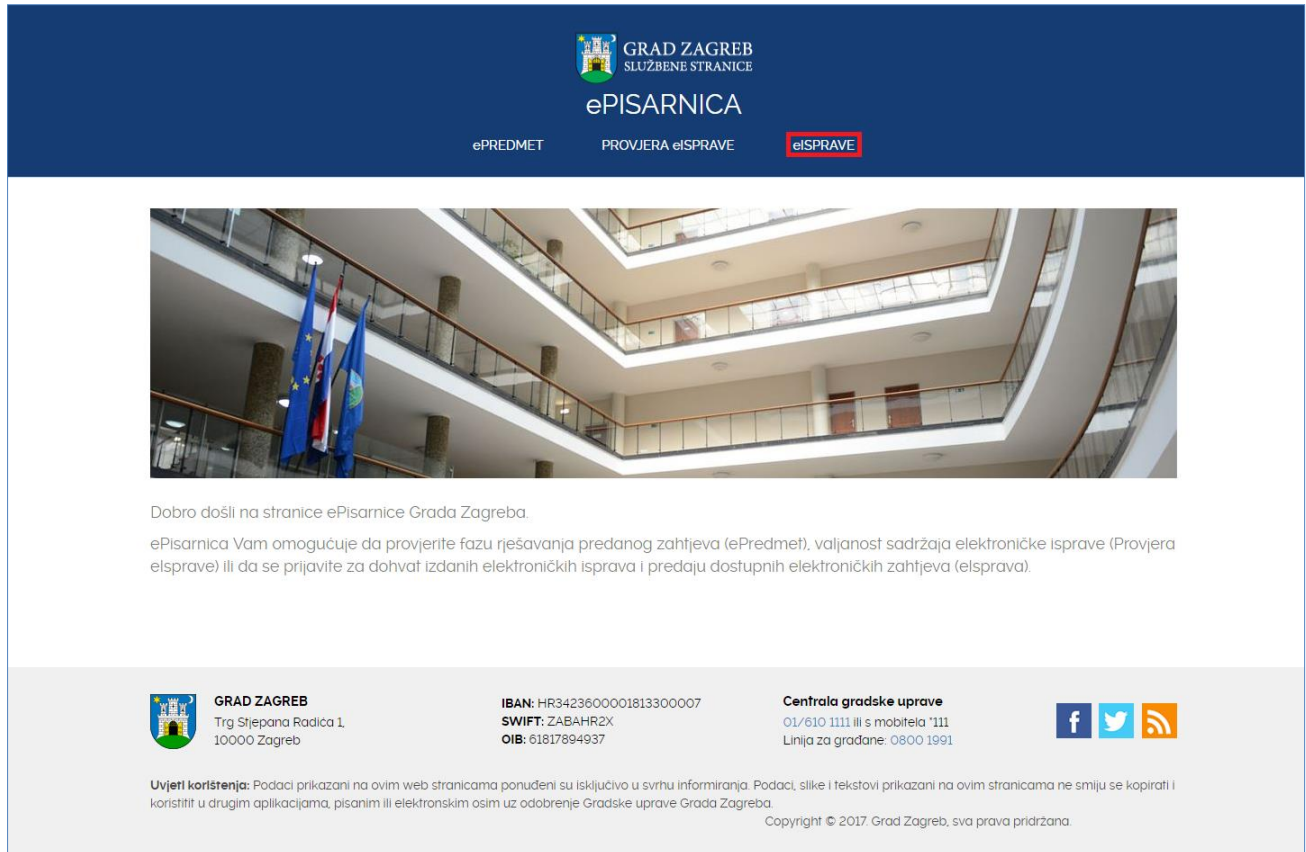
GRAD ZAGREB
SLUŽBENE STRANICE

ePISARNICA

ePREDMET PROVJERA eISPRAVE eISPRAVE

Dobro došli na stranice ePisarnice Grada Zagreba.

ePisarnica Vam omogućuje da provjerite fazu rješavanja predanog zahtjeva (ePredmet), valjanost sadržaja elektroničke isprave (Provjera eIsprave) ili da se prijavite za dohvat izdanih elektroničkih isprava i predaju dostupnih elektroničkih zahtjeva (eIsprava).

GRAD ZAGREB
Trg Stjepana Radića 1,
10000 Zagreb

IBAN: HR3423600001813300007
SWIFT: ZABAHR2X
OIB: 61817894937

Centrala gradske uprave
01/610 1111 ili s mobitela *111
Linija za građane: 0800 1991

Uvjeti korištenja: Podaci prikazani na ovim web stranicama ponuđeni su isključivo u svrhu informiranja. Podaci, slike i tekstovi prikazani na ovim stranicama ne smiju se kopirati i koristiti u drugim aplikacijama, pisanim ili elektronskim osim uz odobrenje Gradske uprave Grada Zagreba.

Copyright © 2017. Grad Zagreb, sva prava pridržana.